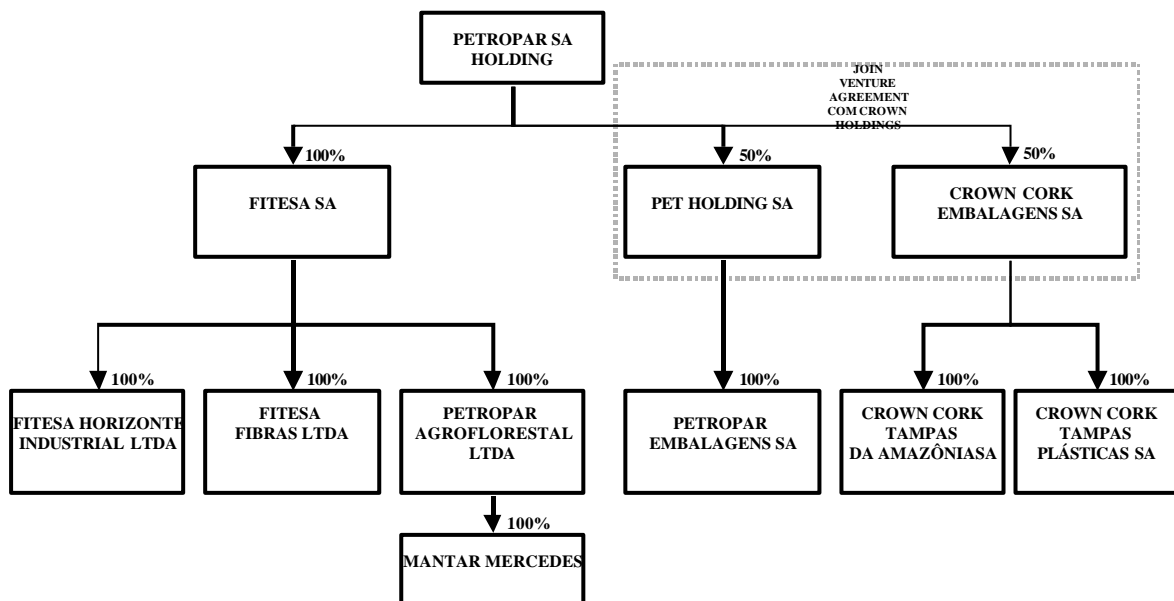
PETROPAR SA HOLDING

JOIN VENTURE AGREEMENT COM CROWN HOLDINGS

100%

FITESA SA

50%

PET HOLDING SA

50%

CROWN CORK EMBALAGENS SA

100%

FITESA HORIZONTE INDUSTRIAL LTDA

100%

FITESA FIBRAS LTDA

100%

PETROPAR AGROFLORESTAL LTDA

100%

MANTAR MERCEDES

100%

PETROPAR EMBALAGENS SA

100%

CROWN CORK TAMPAS DA AMAZÔNIASA

100%

CROWN CORK TAMPAS PLÁSTICAS SA